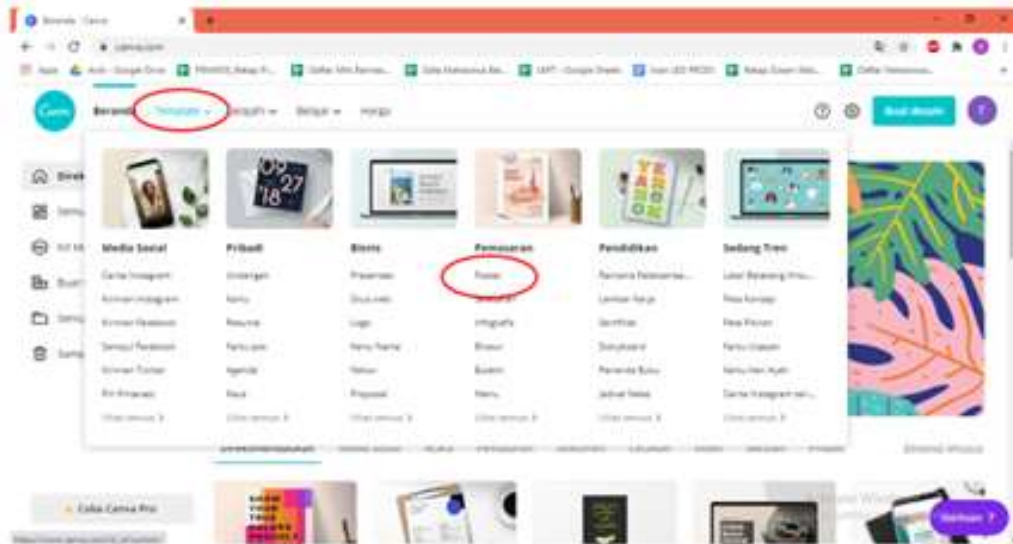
Beranda · Canva

canva.com

Canva

Beranda Template Jelajahi Belajar Harga

Buat desain

09 27 '18

Media Sosial
Cerita Instagram
Kiriman Instagram
Kiriman Facebook
Sampul Facebook
Kiriman Twitter
Pin Pinterest
Lihat semua

Pribadi
Undangan
Kartu
Resume
Kartu pos
Agenda
Kaus
Lihat semua

Bisnis
Presentasi
Dokumen
Logo
Kartu Nama
Nota
Proposal
Lihat semua

Pemasaran
Poster
Selebaran
Infografis
Brosur
Buletin
Menu
Lihat semua

Pendidikan
Rencana Pelajaran
Lembar Kerja
Sertifikat
Storyboard
Rencana Buku
Jadwal Kelas
Lihat semua

Sedang Tren
Label Barang
Peta Konsep
Rencana
Kartu Ucapan
Kartu Hari Ayah
Cerita Instagram
Lihat semua

Coba Canva Pro

Bantuan ?